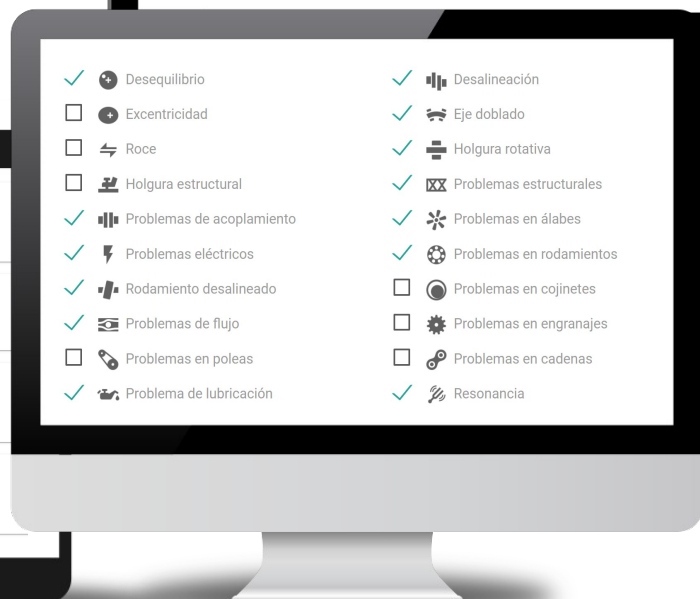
✓ Desequilibrio
☐ Excentricidad
☐ Roce
☐ Holgura estructural
✓ Problemas de acoplamiento
✓ Problemas eléctricos
✓ Rodamiento desalineado
✓ Problemas de flujo
☐ Problemas en poleas
✓ Problema de lubricación

✓ Desalineación
✓ Eje doblado
✓ Holgura rotativa
✓ Problemas estructurales
✓ Problemas en álabes
✓ Problemas en rodamientos
☐ Problemas en cojinetes
☐ Problemas en engranajes
☐ Problemas en cadenas
✓ Resonancia